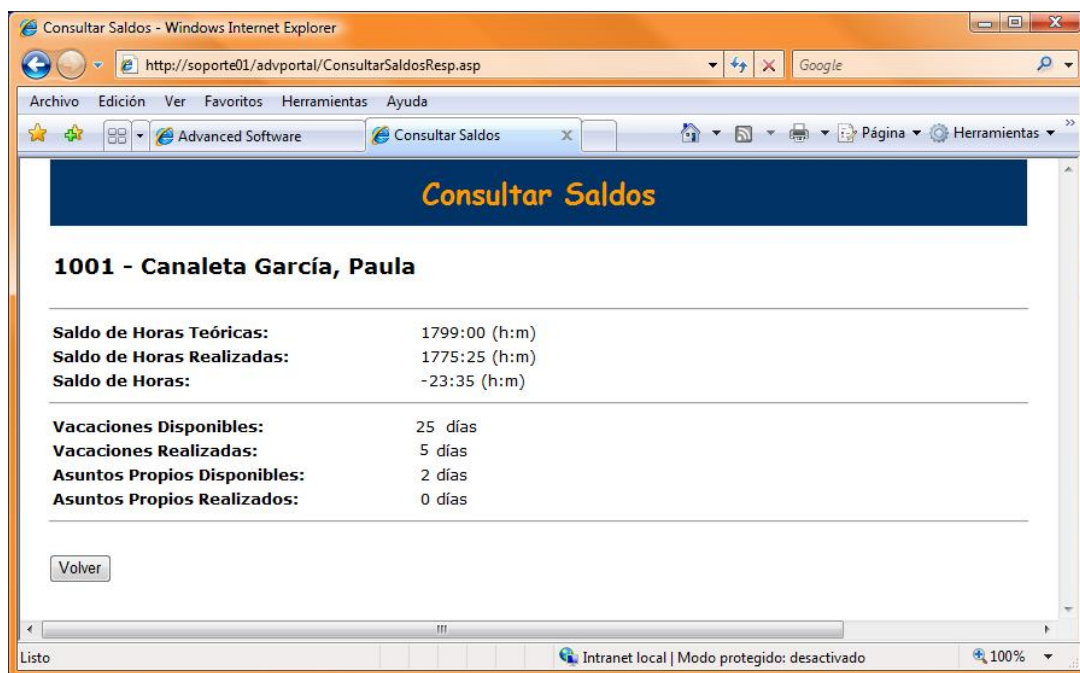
Consultar Saldos - Windows Internet Explorer

http://soporte01/advportal/ConsultarSaldosResp.asp

Google

Archivo Edición Ver Favoritos Herramientas Ayuda

Advanced Software

Consultar Saldos

Página ▾ Herramientas ▾

Consultar Saldos

1001 - Canaleta García, Paula

| | |
|---|---|
| Saldo de Horas Teóricas: | 1799:00 (h:m) |
| Saldo de Horas Realizadas: | 1775:25 (h:m) |
| Saldo de Horas: | -23:35 (h:m) |

| | |
|---|---|
| Vacaciones Disponibles: | 25 días |
| Vacaciones Realizadas: | 5 días |
| Asuntos Propios Disponibles: | 2 días |
| Asuntos Propios Realizados: | 0 días |

Volver

Listo

Intranet local | Modo protegido: desactivado

100%